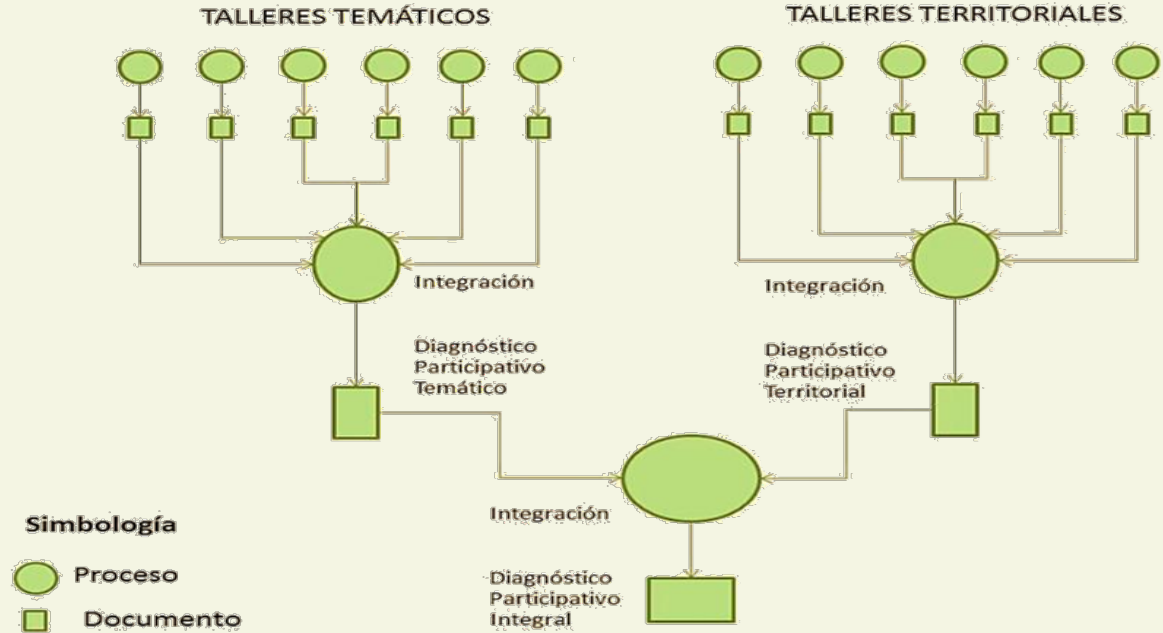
TALLERES TEMÁTICOS

TALLERES TERRITORIALES

Integración

Integración

Diagnóstico Participativo Temático

Diagnóstico Participativo Territorial

Integración

Diagnóstico Participativo Integral

Simbología

Proceso

Documento